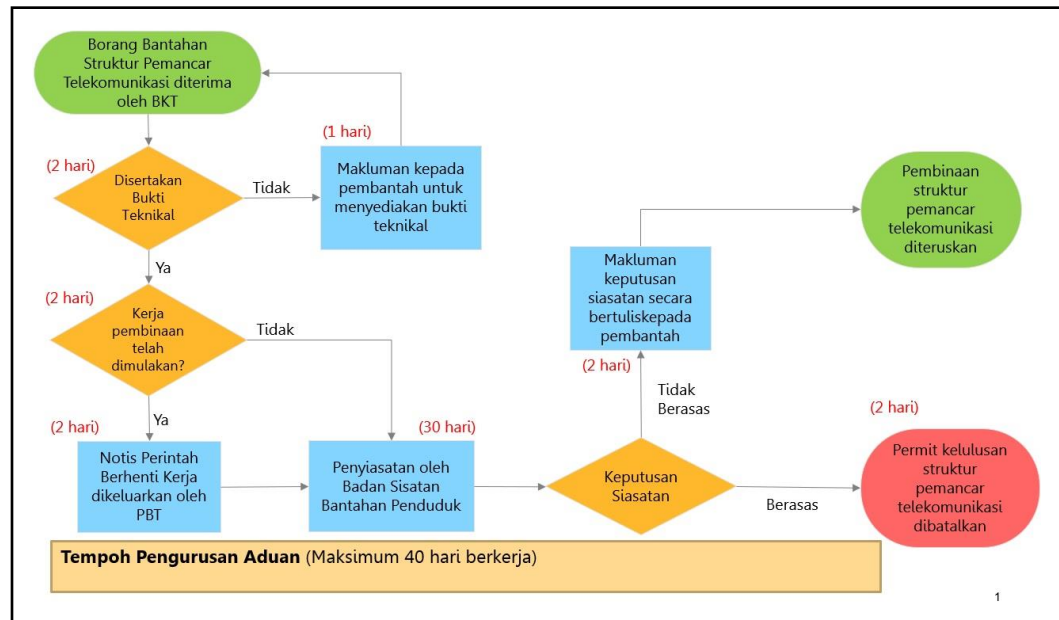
Borang Bantahan Struktur Pemancar Telekomunikasi diterima oleh BKT

(2 hari)

Disertakan Bukti Teknikal

Tidak

(1 hari)

Makluman kepada pembantah untuk menyediakan bukti teknikal

Ya

(2 hari)

Kerja pembinaan telah dimulakan?

Tidak

Ya

(2 hari)

Notis Perintah Berhenti Kerja dikeluarkan oleh PBT

(30 hari)

Penyiasatan oleh Badan Sisatan Bantahan Penduduk

Keputusan Siasatan

Pembinaan struktur pemancar telekomunikasi diteruskan

Makluman keputusan siasatan secara bertuliskepada pembantah

(2 hari)

Tidak Berasas

(2 hari)

Berasas

Permit kelulusan struktur pemancar telekomunikasi dibatalkan

Tempoh Pengurusan Aduan (Maksimum 40 hari berkerja)

1